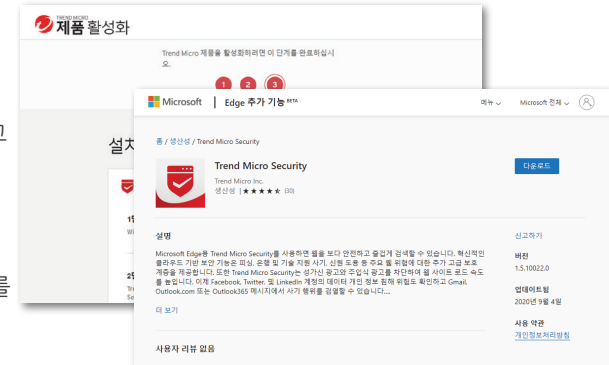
TREND MICRO
제품 활성화

Trend Micro 제품을 활성화하려면 이 단계를 완료하십시오

1 2 3

고

설치

를

1
Wi

2
Se

Microsoft | Edge 추가 기능 BETA

메뉴 Microsoft 전체

홈 / 생산성 / Trend Micro Security

Trend Micro Security
Trend Micro Inc.
생산성 | ★★★★☆ (30)

다운로드

설명

Microsoft Edge용 Trend Micro Security를 사용하면 웹을 보다 안전하고 즐겁게 검색할 수 있습니다. 혁신적인 클라우드 기반 보안 기능은 피싱, 온웹 및 기술 지원 사기, 신원 도용 등 주요 웹 위협에 대한 추가 고급 보호 계층을 제공합니다. 또한 Trend Micro Security는 성가신 광고와 주입식 광고를 차단하여 웹 사이트 로드 속도를 높입니다. 이제 Facebook, Twitter, 및 LinkedIn 계정의 데이터 개인 정보 침해 위험도 확인하고 Gmail, Outlook.com 또는 Outlook365 메시지에서 사기 행위를 검열할 수 있습니다...

더 보기

사용자 리뷰 없음

신고하기

버전
1.5.10022.0

업데이트됨
2020년 9월 4일

사용 약관
개인정보처리방침